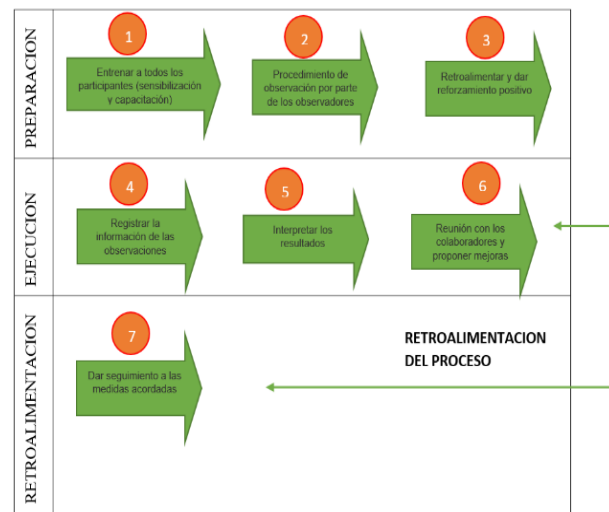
PREPARACION

1
Entrenar a todos los participantes (sensibilización y capacitación)

2
Procedimiento de observación por parte de los observadores

3
Retroalimentar y dar reforzamiento positivo

EJECUCION

4
Registrar la información de las observaciones

5
Interpretar los resultados

6
Reunión con los colaboradores y proponer mejoras

RETROALIMENTACION

7
Dar seguimiento a las medidas acordadas

RETROALIMENTACION DEL PROCESO